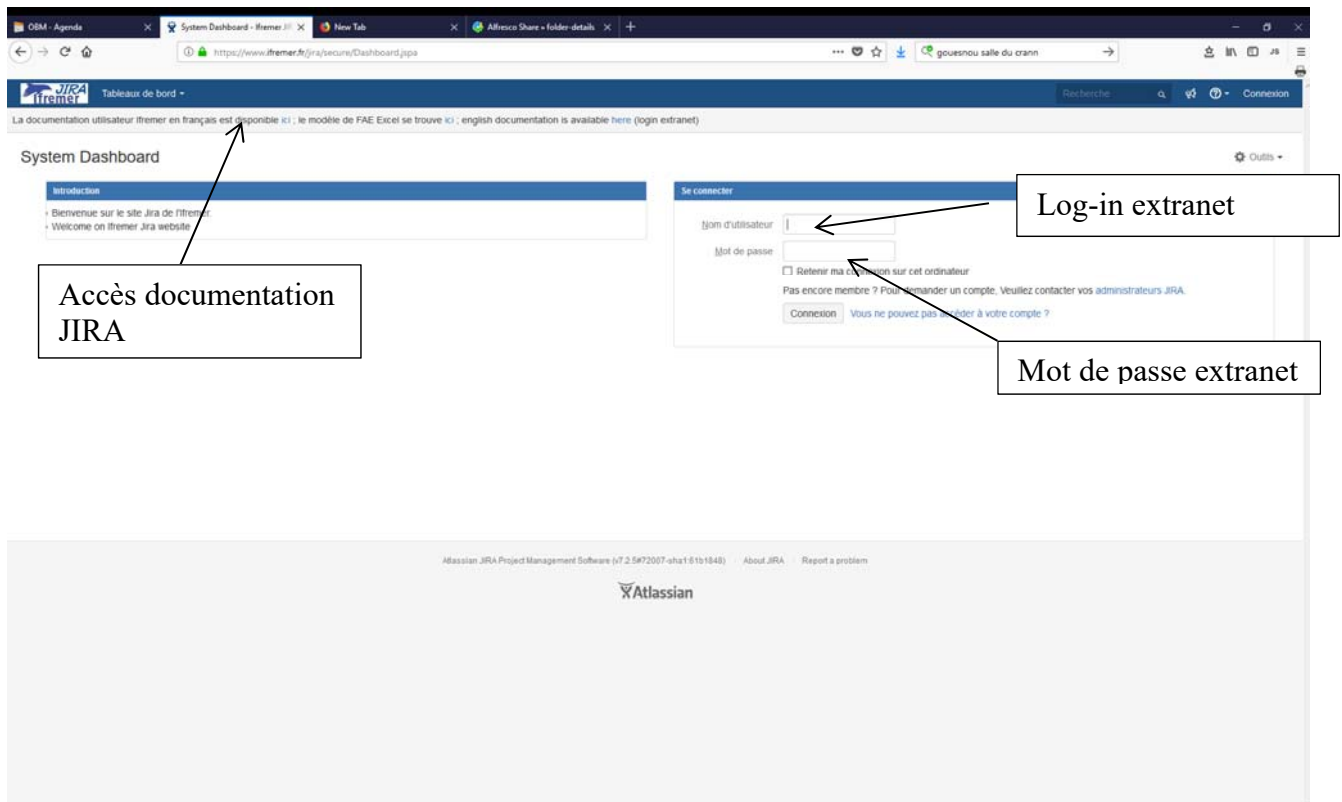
OBM - Agenda
System Dashboard - Ifremer JI
New Tab
Alfresco Share » folder-details
https://www.ifremer.fr/jira/secure/Dashboard.jspa
gouesnou salle du crann

JIRA Ifremer
Tableaux de bord
Recherche
Connexion

La documentation utilisateur Ifremer en français est disponible ici ; le modèle de FAE Excel se trouve ici ; english documentation is available here (login extranet)

System Dashboard
Outils

Introduction
Bienvenue sur le site Jira de l'Ifremer.
Welcome on Ifremer Jira website

Accès documentation JIRA

Se connecter
Log-in extranet
Nom d'utilisateur
Mot de passe
Retenir ma connexion sur cet ordinateur
Pas encore membre ? Pour demander un compte, Veuillez contacter vos administrateurs JIRA.
Connexion Vous ne pouvez pas accéder à votre compte ?

Mot de passe extranet

Atlassian JIRA Project Management Software (v7.2.5#72007-sha1:61b1848) About JIRA Report a problem

Atlassian